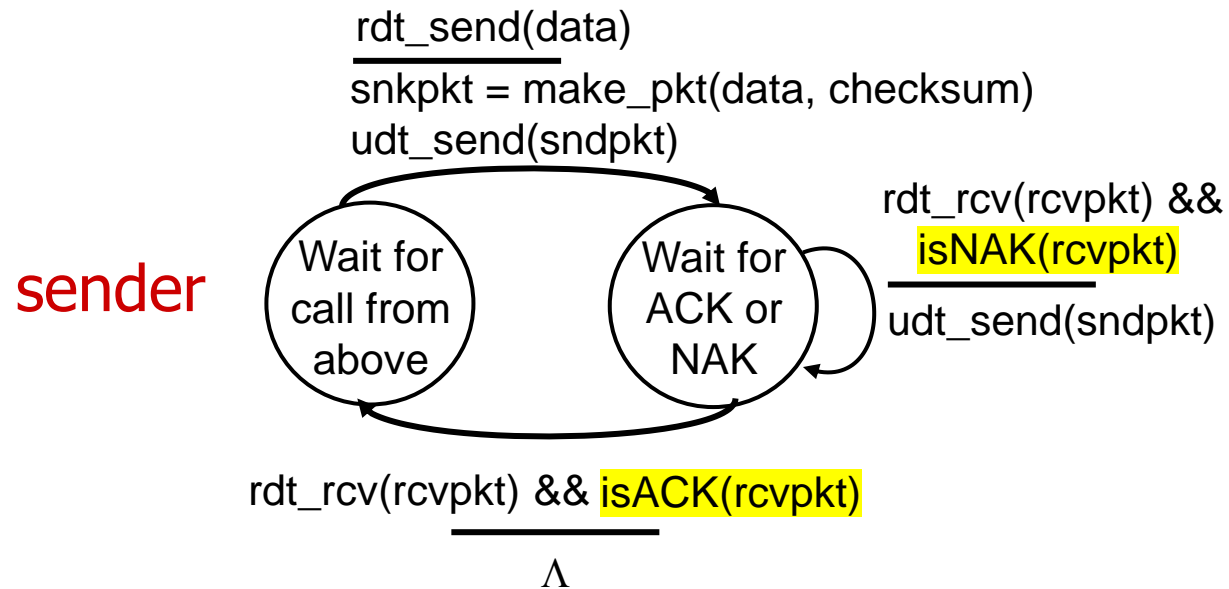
rdt_send(data)
snkpkt = make_pkt(data, checksum)
udt_send(sndpkt)

rdt_rcv(rcvpkt) &&
isNAK(rcvpkt)
udt_send(sndpkt)

sender

Wait for call from above

Wait for ACK or NAK

rdt_rcv(rcvpkt) && isACK(rcvpkt)
$\Lambda$